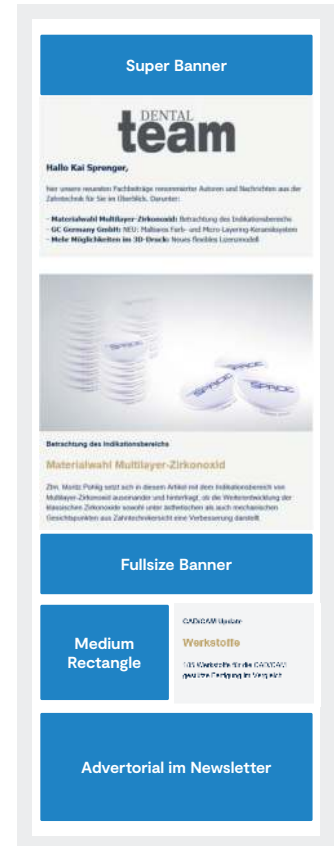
Super Banner

DENTAL
team

Hallo Kai Sprenger,

hier unsere neuesten Fachbeiträge renommierter Autoren und Nachrichten aus der Zahntechnik für Sie im Überblick. Darunter:

– Materialwahl Multilayer-Zirkonoxid: Betrachtung des Indikationsbereichs
– GC Germany GmbH: NEU: Maßiasra Farb- und Micro-Layering-Keramiksystem
– Mehr Möglichkeiten im 3D-Druck: Neues flexibles Lizenzmodell

Betrachtung des Indikationsbereichs

Materialwahl Multilayer-Zirkonoxid

Ztm. Moritz Pohlig setzt sich in diesem Artikel mit dem Indikationsbereich von Multilayer-Zirkonoxid auseinander und hinterfragt, ob die Weiterentwicklung der klassischen Zirkonoxide sowohl unter ästhetischen als auch mechanischen Gesichtspunkten aus Zahntechnikersicht eine Verbesserung darstellt.

Fullsize Banner

Medium Rectangle

CAD/CAM-Update

Werkstoffe

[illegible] Werkstoffe für die CAD/CAM gestützte Fertigung im Vergleich

Advertorial im Newsletter